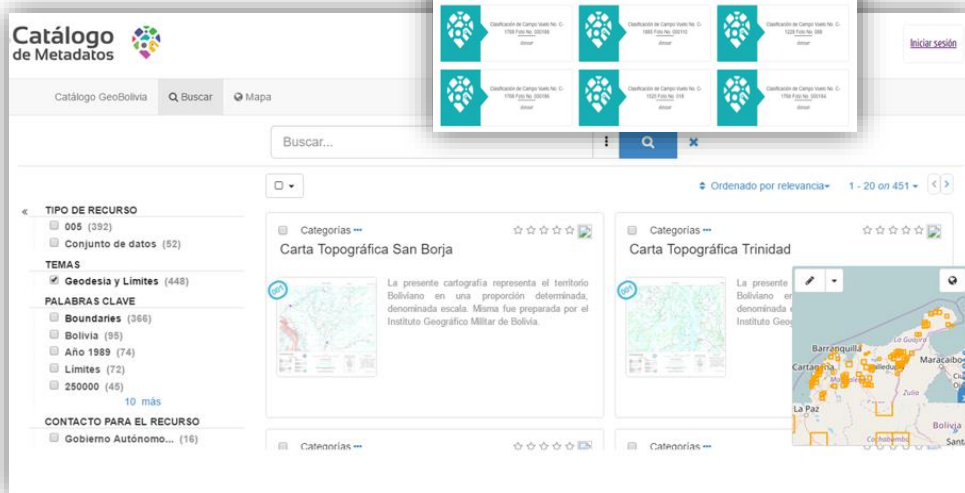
Catálogo de Metadatos

Clasificación de Campo Vuelo No. C-1708 Foto No. 000188

Clasificación de Campo Vuelo No. C-1685 Foto No. 000110

Clasificación de Campo Vuelo No. C-1228 Foto No. 088

Clasificación de Campo Vuelo No. C-1708 Foto No. 000186

Clasificación de Campo Vuelo No. C-1521 Foto No. 018

Clasificación de Campo Vuelo No. C-1708 Foto No. 000184

Iniciar sesión

Catálogo GeoBolivia
Buscar
Mapa

Buscar...

Ordenado por relevancia
1 - 20 on 451

«
TIPO DE RECURSO
005 (392)
Conjunto de datos (52)
TEMAS
Geodesia y Límites (448)
PALABRAS CLAVE
Boundaries (366)
Bolivia (95)
Año 1989 (74)
Límites (72)
250000 (45)
10 más
CONTACTO PARA EL RECURSO
Gobierno Autónomo... (16)

Categorías
Carta Topográfica San Borja
La presente cartografía representa el territorio Boliviano en una proporción determinada, denominada escala. Misma fue preparada por el Instituto Geográfico Militar de Bolivia.

Categorías
Carta Topográfica Trinidad
La presente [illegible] Boliviano en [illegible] denominada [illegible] Instituto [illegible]

La Guajira
Barranquilla
Maracaibo
Cartagena
Zulia
La Paz
Cochabamba
Bolivia
Sant

Categorías
Categorías